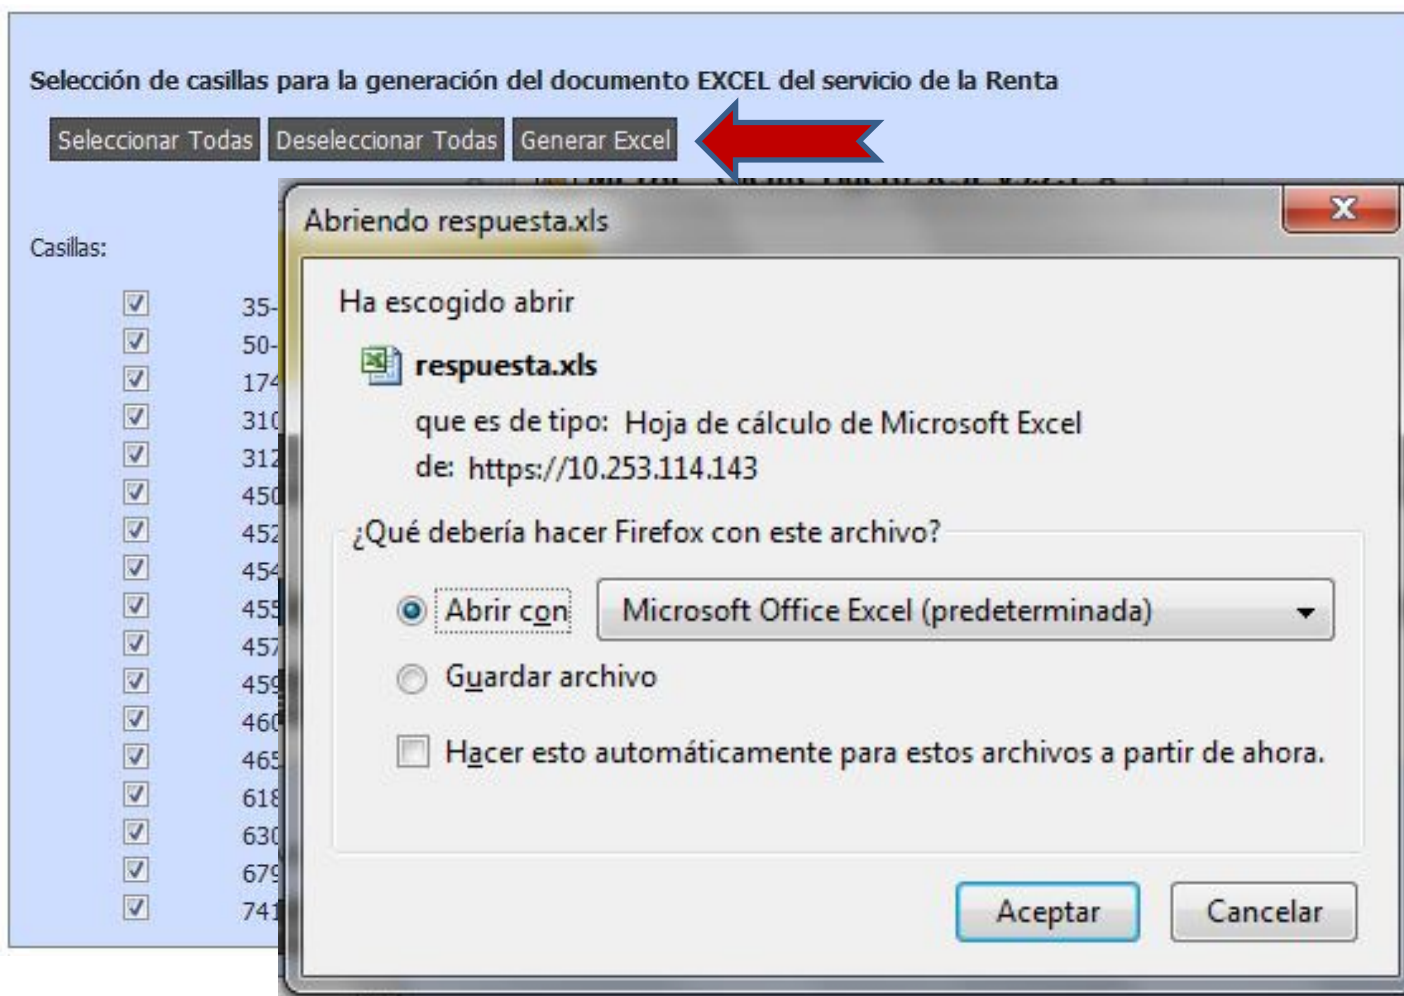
Selección de casillas para la generación del documento EXCEL del servicio de la Renta

Seleccionar Todas Deseleccionar Todas Generar Excel

Casillas:

35-
50-
174
310
312
450
452
454
455
457
459
460
465
618
630
679
741

Abriendo respuesta.xls

Ha escogido abrir

respuesta.xls

que es de tipo: Hoja de cálculo de Microsoft Excel
de: https://10.253.114.143

¿Qué debería hacer Firefox con este archivo?

Abrir con Microsoft Office Excel (predeterminada)

Guardar archivo

Hacer esto automáticamente para estos archivos a partir de ahora.

Aceptar Cancelar